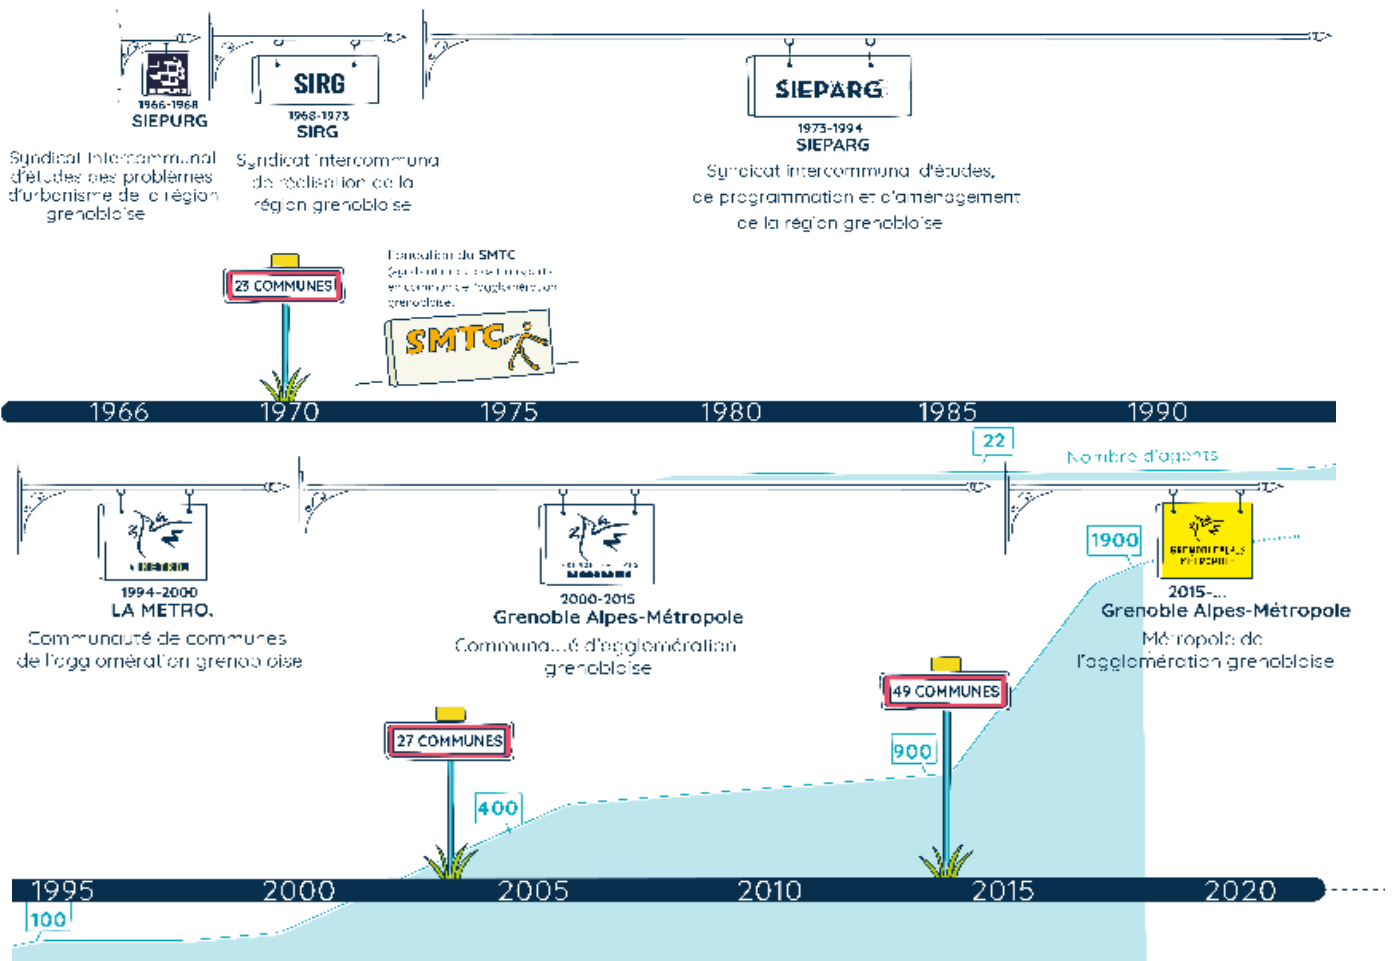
1966-1968
SIEPURG

Syndicat intercommunal d'études des problèmes d'urbanisme de la région grenobloise

SIRG

1968-1973
SIRG

Syndicat intercommunal de réalisation de la région grenobloise

SIEPARG

1973-1994
SIEPARG

Syndicat intercommunal d'études, de programmation et d'aménagement de la région grenobloise

23 COMMUNES

Fondation du SMTC
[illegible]

SMTC

1966 1970 1975 1980 1985 1990

22

Nombre d'agents

METRO

1994-2000
LA METRO.

Communauté de communes de l'agglomération grenobloise

2000-2015
Grenoble Alpes-Métropole

Communauté d'agglomération grenobloise

1900

GRENOBLE-ALPES MÉTROPOLE

2015-...
Grenoble Alpes-Métropole

Métropole de l'agglomération grenobloise

49 COMMUNES

900

27 COMMUNES

400

1995 2000 2005 2010 2015 2020

100